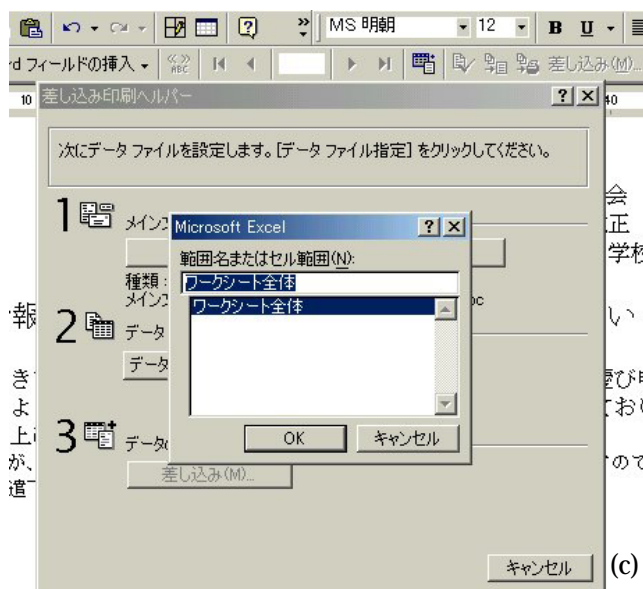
MS 明朝 12 B U

d フィールドの挿入 «» ABC 差し込み(M)...

10 差し込み印刷ヘルパー ? X 40

次にデータ ファイルを設定します。[データ ファイル指定] をクリックしてください。

1 メイン

種類:
メイン

2 データ

データ

3 データ

差し込み(M)...

Microsoft Excel ? X

範囲名またはセル範囲(N):

ワークシート全体

ワークシート全体

OK キャンセル

キャンセル (c)

会
正
学校
い
報
き
よ
上
が、
遣
び
おい
ので
oc